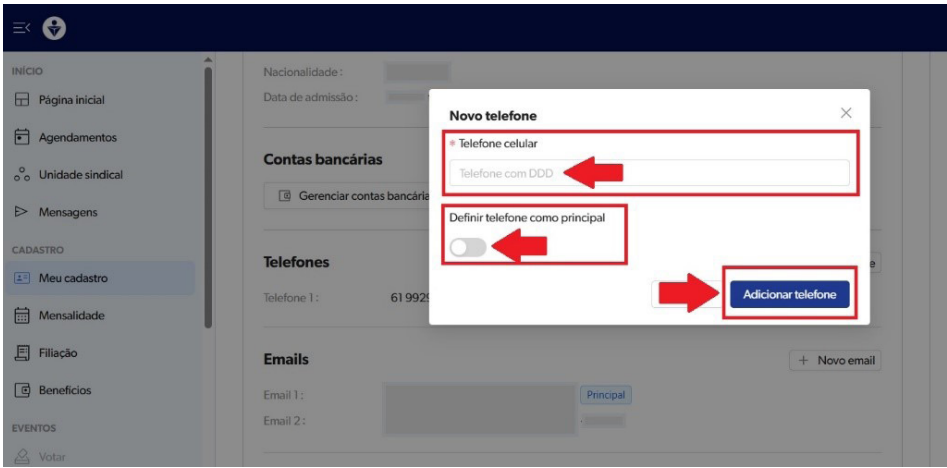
INÍCIO

Página inicial

Agendamentos

Unidade sindical

Mensagens

CADASTRO

Meu cadastro

Mensalidade

Filiação

Benefícios

EVENTOS

Votar

Nacionalidade :

Data de admissão :

Contas bancárias

Gerenciar contas bancária

Telefones

Telefone 1 : 61 992

Emails

+ Novo email

Email 1 :

Principal

Email 2 :

Novo telefone

* Telefone celular

Telefone com DDD

Definir telefone como principal

Adicionar telefone